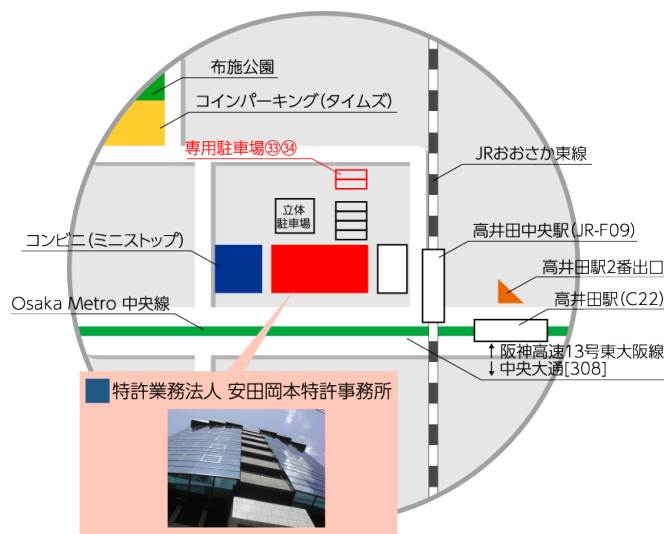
布施公園

コインパーキング(タイムズ)

専用駐車場㉝㉞

JRおおさか東線

立体
駐車場

コンビニ(ミニストップ)

高井田中央駅(JR-F09)

高井田駅2番出口

Osaka Metro 中央線

高井田駅(C22)

↑阪神高速13号東大阪線
↓中央大通[308]

特許業務法人 安田岡本特許事務所